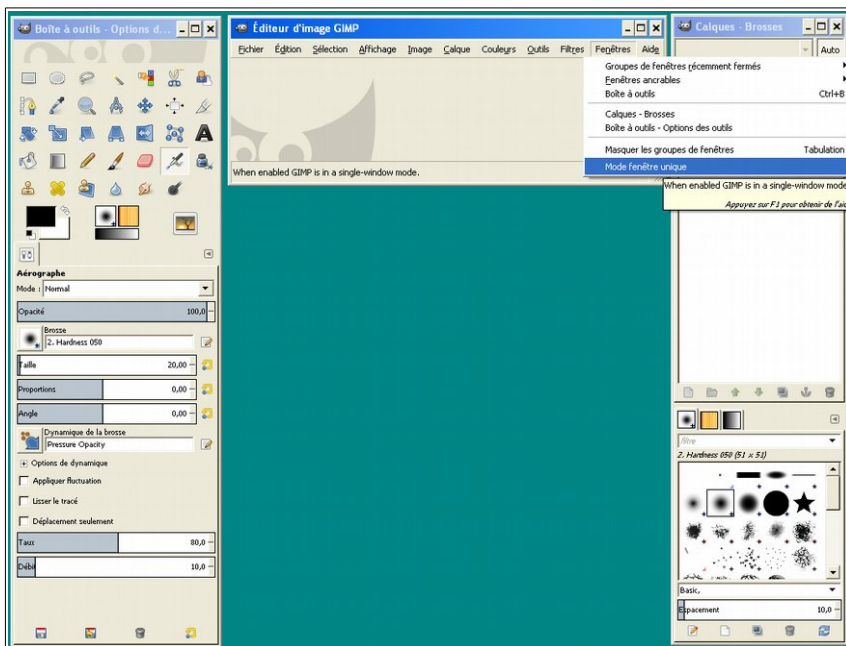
Boîte à outils - Options d...

Aérographe
Mode : Normal
Opacité 100,0
Brosse
2. Hardness 050
Taille 20,00
Proportions 0,00
Angle 0,00
Dynamique de la brosse
Pressure Opacity
Options de dynamique
Appliquer fluctuation
Lisser le tracé
Déplacement seulement
Taux 80,0
Débit 10,0

Éditeur d'image GIMP

Fichier Édition Sélection Affichage Image Calque Couleurs Outils Filtres Fenêtres Aide

Groupes de fenêtres récemment fermés
Fenêtres ancrables
Boîte à outils Ctrl+B
Calques - Brosses
Boîte à outils - Options des outils
Masquer les groupes de fenêtres Tabulation
Mode fenêtre unique

When enabled GIMP is in a single-window mode.

When enabled GIMP is in a single-window mode
Appuyez sur F1 pour obtenir de l'aid

Calques - Brosses
Auto

filtre
2. Hardness 050 (51 x 51)
Basic,
Espacement 10,0